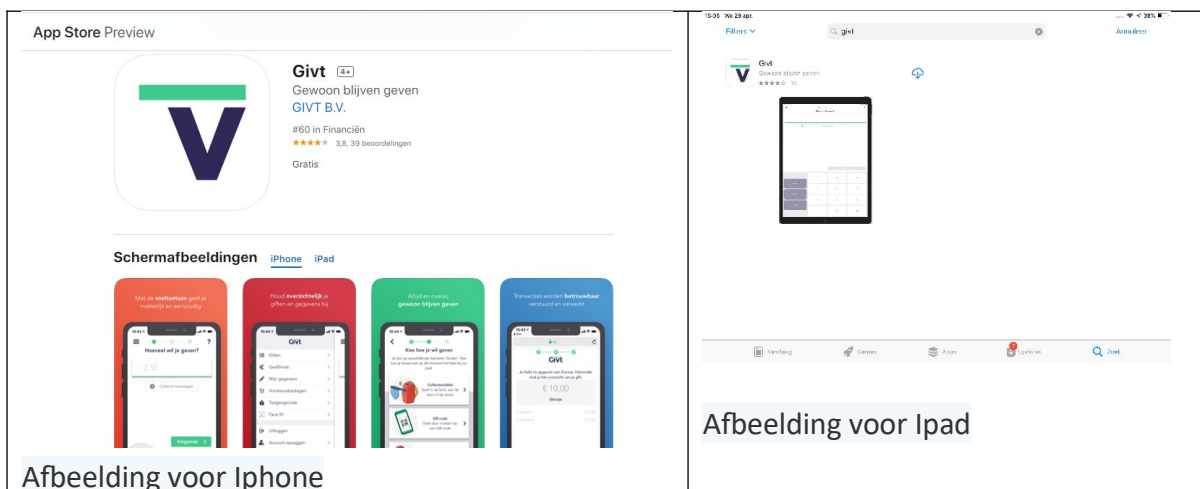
App Store Preview

Givt 4+
Gewoon blijven geven
GIVT B.V.
#60 in Financiën
★★★★★ 3,8, 39 beoordelingen
Gratis

Schermafbeeldingen iPhone iPad

Met de sneltoetsen geef je makkelijk en eenvoudig

Hoeveel wil je geven?

Volgende

Houd overzichtelijk je giften en gegevens bij

Givt
Giften
Geefdoel
Mijn gegevens
Voorkeursbedragen
Toegangscode
Face ID
Uitloggen
Account opzeggen

Altijd en overal, gewoon blijven geven

Kies hoe je wil geven

Collectemiddel
QR-code

Transacties worden betrouwbaar verstuurd en verwerkt

Givt
€ 10,00
Doneer

Afbeelding voor Iphone

15:05 Wo 29 apr. 38%
Filters
givt
Annuleer

Givt
Gewoon blijven geven
★★★★★ 36

Vandaag Games Apps Updates Zoek

Afbeelding voor Ipad